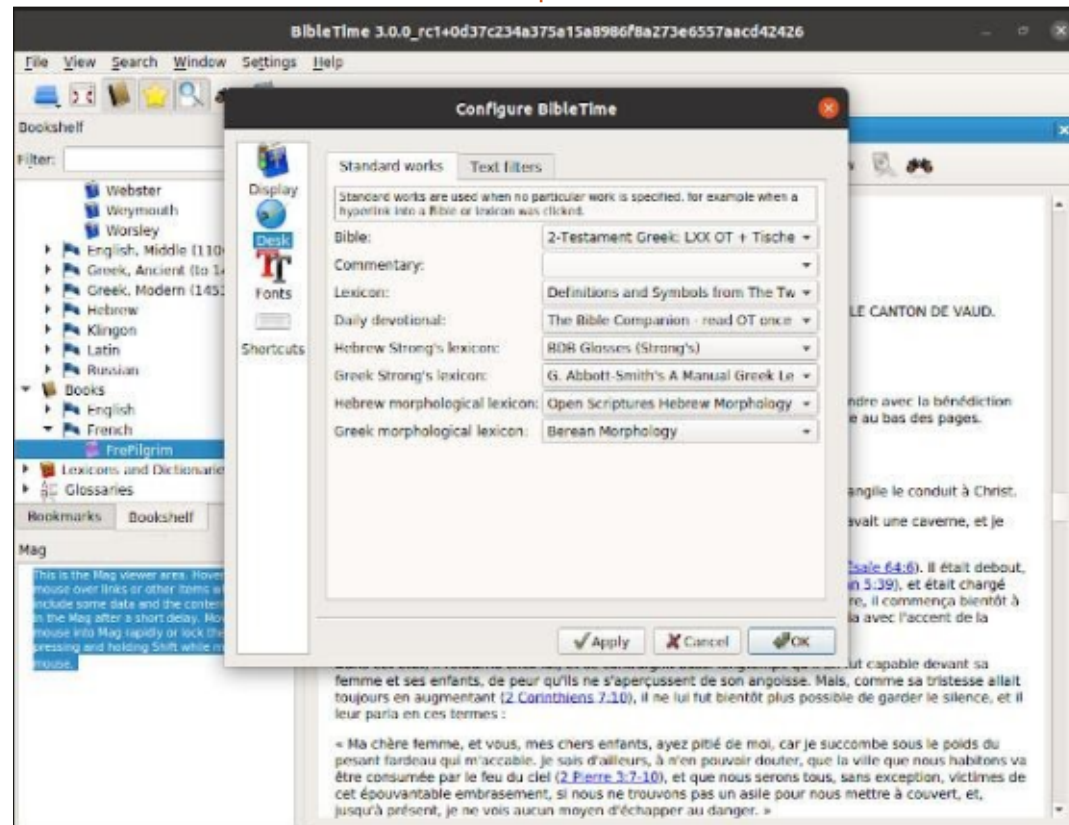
BibleTime 3.0.0_rc1+0d37c234a375a15a8986f8a273e6557aacd42426

File View Search Window Settings Help

Bookshelf

Filter:

Webster
Weymouth
Worsley
English, Middle (110
Greek, Ancient (to 14
Greek, Modern (145
Hebrew
Klingon
Latin
Russian
Books
English
French
FrePilgrim
Lexicons and Dictionarie
Glossaries

Bookmarks Bookshelf

Mag

This is the Mag viewer area. Hove mouse over links or other items w include some data and the conten in the Mag after a short delay. Mov mouse into Mag rapidly or lock the pressing and holding Shift while m mouse.

Configure BibleTime

Display
Desk
Fonts
Shortcuts

Standard works Text filters

Standard works are used when no particular work is specified, for example when a hyperlink into a Bible or lexicon was clicked.

| | |
|---|---|
| Bible: | 2-Testament Greek: LXX OT + Tische |
| Commentary: | |
| Lexicon: | Definitions and Symbols from The Tw |
| Daily devotional: | The Bible Companion - read OT once |
| Hebrew Strong's lexicon: | BDB Glosses (Strong's) |
| Greek Strong's lexicon: | G. Abbott-Smith's A Manual Greek Le |
| Hebrew morphological lexicon: | Open Scriptures Hebrew Morphology |
| Greek morphological lexicon: | Berean Morphology |

Apply Cancel OK

LE CANTON DE VAUD.

ndre avec la bénédiction e au bas des pages.

angile le conduit à Christ.

avait une caverne, et je

Esaïe 64:6). Il était debout, n 5:39), et était chargé re, il commença bientôt à la avec l'accent de la

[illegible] fut capable devant sa femme et ses enfants, de peur qu'ils ne s'aperçussent de son angoisse. Mais, comme sa tristesse allait toujours en augmentant (2 Corinthiens 7:10), il ne lui fut bientôt plus possible de garder le silence, et il leur parla en ces termes :

« Ma chère femme, et vous, mes chers enfants, ayez pitié de moi, car je succombe sous le poids du pesant fardeau qui m'accable. Je sais d'ailleurs, à n'en pouvoir douter, que la ville que nous habitons va être consumée par le feu du ciel (2 Pierre 3:7-10), et que nous serons tous, sans exception, victimes de cet épouvantable embrasement, si nous ne trouvons pas un asile pour nous mettre à couvert, et, jusqu'à présent, je ne vois aucun moyen d'échapper au danger. »